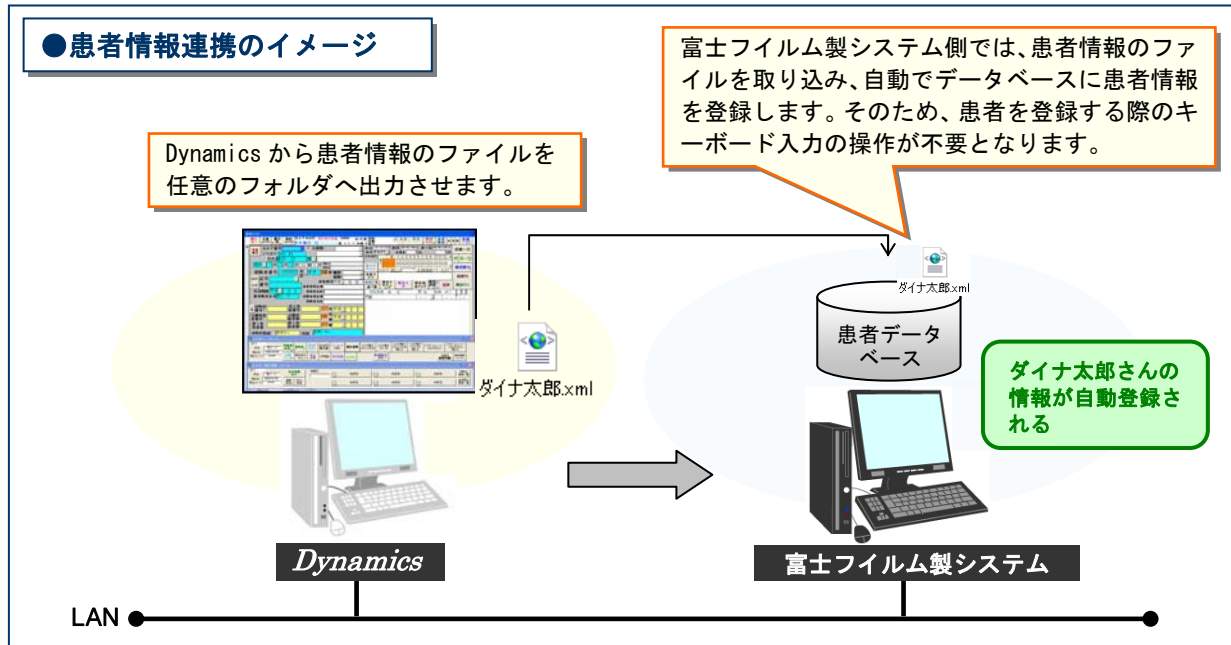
●患者情報連携のイメージ

富士フイルム製システム側では、患者情報のファイルを取り込み、自動でデータベースに患者情報を登録します。そのため、患者を登録する際のキーボード入力の操作が不要となります。

Dynamics から患者情報のファイルを任意のフォルダへ出力させます。

ダイナ太郎.xml

ダイナ太郎.xml

患者データベース

ダイナ太郎さんの情報が自動登録される

Dynamics

富士フイルム製システム

LAN